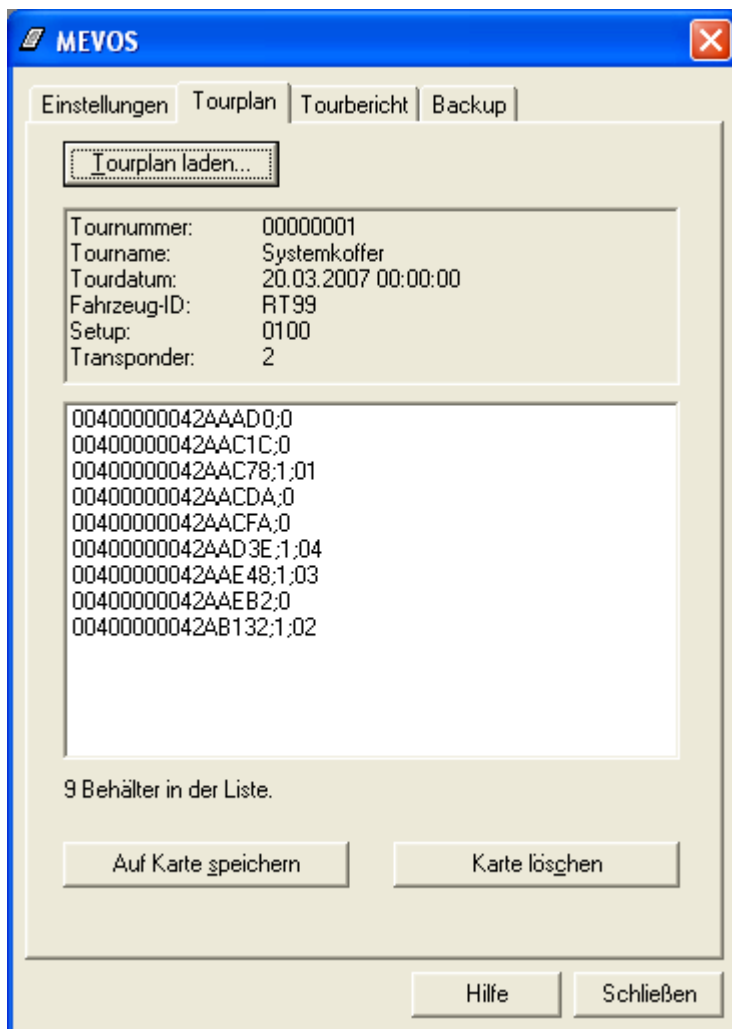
MEVOS

Einstellungen | Tourplan | Tourbericht | Backup

Tourplan laden...

| | |
|---|---|
| Tournummer: | 00000001 |
| Tourname: | Systemkoffer |
| Tourdatum: | 20.03.2007 00:00:00 |
| Fahrzeug-ID: | RT99 |
| Setup: | 0100 |
| Transponder: | 2 |

00400000042AAAD0;0
00400000042AAC1C;0
00400000042AAC78;1;01
00400000042AACDA;0
00400000042AACFA;0
00400000042AAD3E;1;04
00400000042AAE48;1;03
00400000042AAEB2;0
00400000042AB132;1;02

9 Behälter in der Liste.

Auf Karte speichern

Karte löschen

Hilfe

Schließen